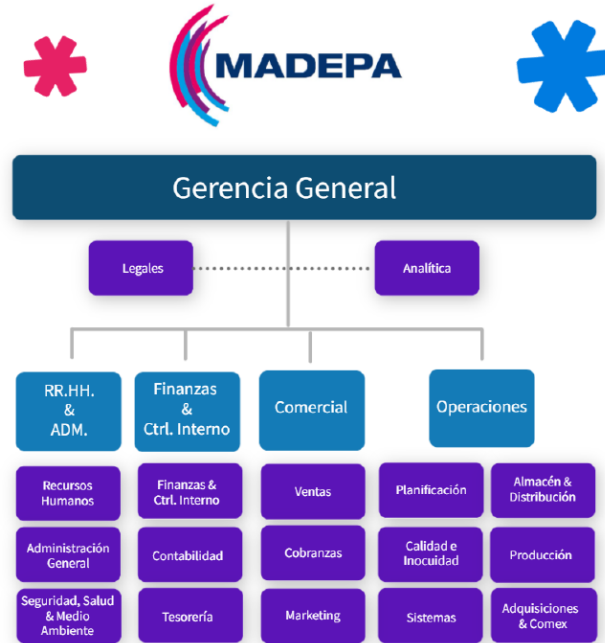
MADEPA

Gerencia General

Legales

Analítica

RR.HH. & ADM.

Finanzas & Ctrl. Interno

Comercial

Operaciones

Recursos Humanos

Administración General

Seguridad, Salud & Medio Ambiente

Finanzas & Ctrl. Interno

Contabilidad

Tesorería

Ventas

Cobranzas

Marketing

Planificación

Almacén & Distribución

Calidad e Inocuidad

Producción

Sistemas

Adquisiciones & Comex